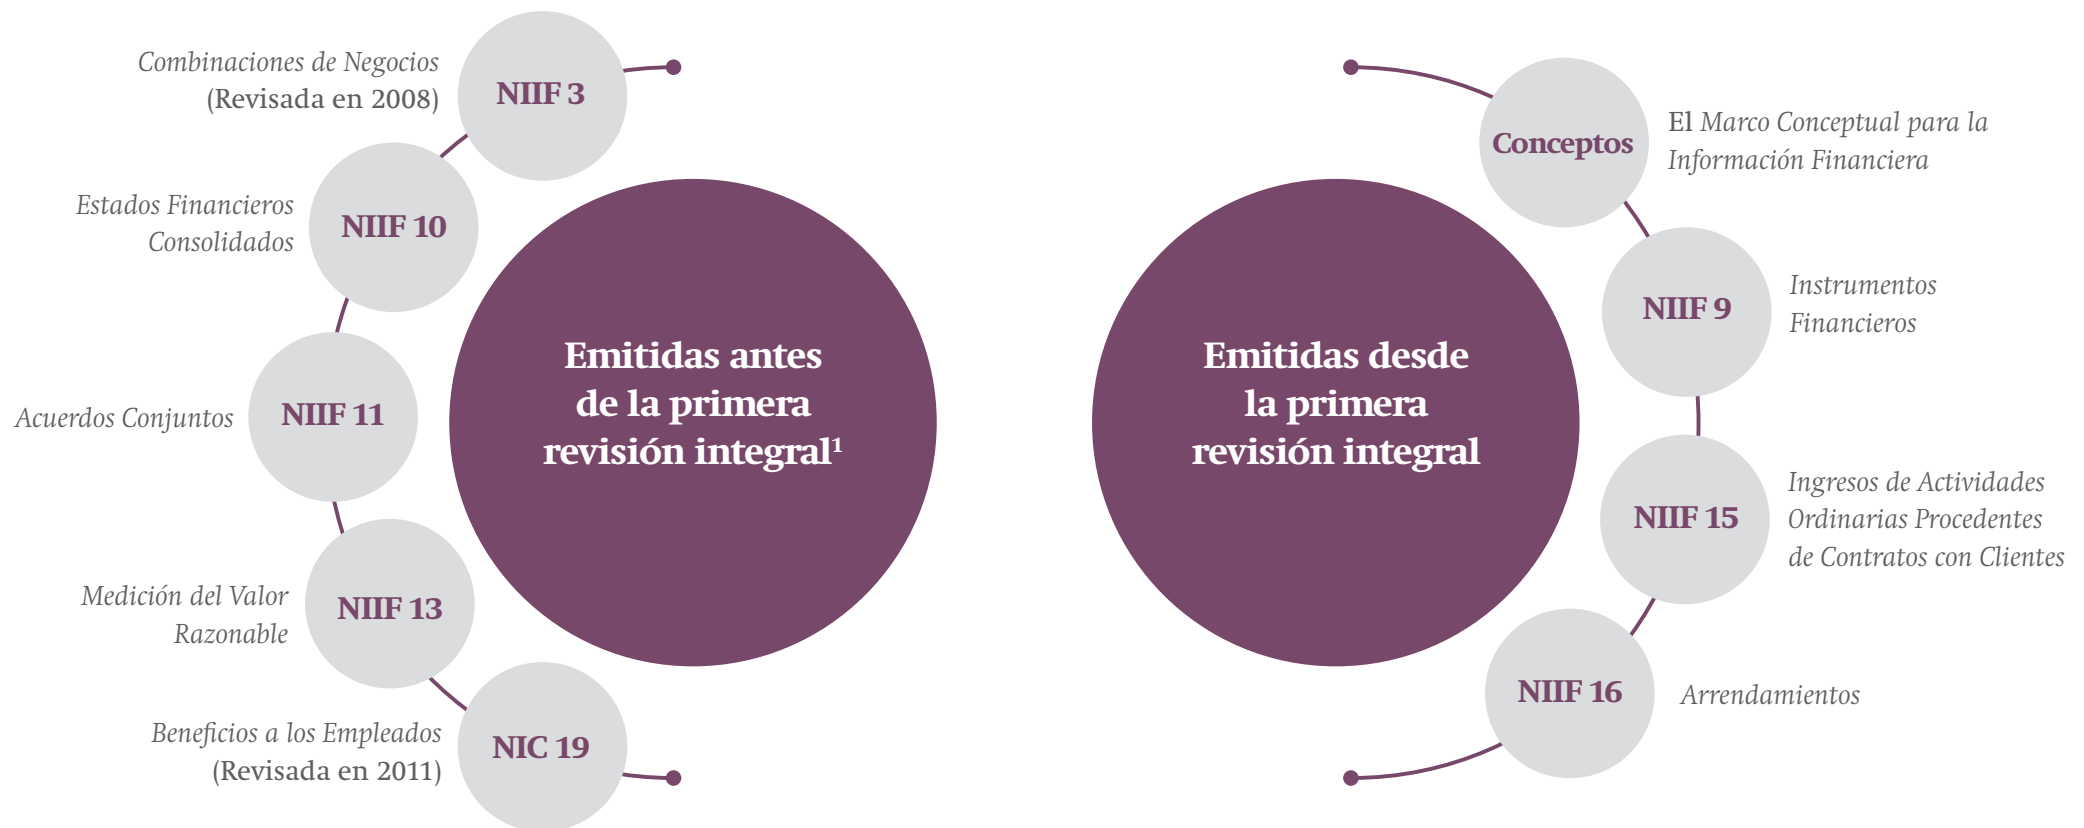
Combinaciones de Negocios (Revisada en 2008)
NIIF 3

Estados Financieros Consolidados
NIIF 10

Acuerdos Conjuntos
NIIF 11

Medición del Valor Razonable
NIIF 13

Beneficios a los Empleados (Revisada en 2011)
NIC 19

Emitidas antes de la primera revisión integral$^1$

Emitidas desde la primera revisión integral

Conceptos
El Marco Conceptual para la Información Financiera

NIIF 9
Instrumentos Financieros

NIIF 15
Ingresos de Actividades Ordinarias Procedentes de Contratos con Clientes

NIIF 16
Arrendamientos